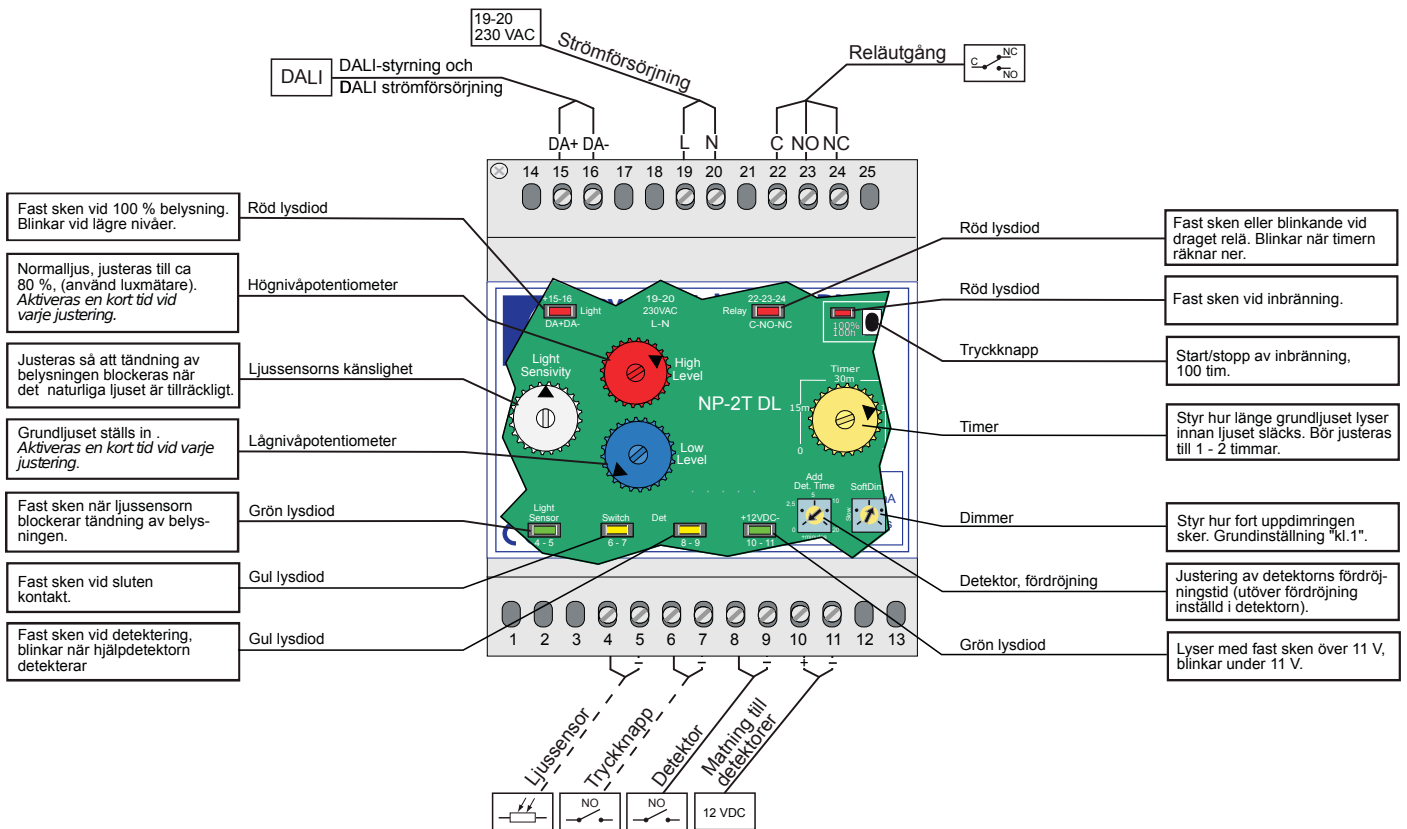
19-20
230 VAC

Strömförsörjning

DALI

DALI-styrning och
DALI strömförsörjning

Reläutgång

C NC NO

DA+ DA-

L N

C NO NC

14 15 16 17 18 19 20 21 22 23 24 25

Fast sken vid 100 % belysning. Blinkar vid lägre nivåer.

Röd lysdiod

Normalljus, justeras till ca 80 %, (använd luxmätare). *Aktiveras en kort tid vid varje justering.*

Högnivåpotentiometer

Justeras så att tändning av belysningen blockeras när det naturliga ljuset är tillräckligt.

Ljussensorns känslighet

Grundljuset ställs in . *Aktiveras en kort tid vid varje justering.*

Lågnivåpotentiometer

Fast sken när ljussensorn blockerar tändning av belysningen.

Grön lysdiod

Fast sken vid sluten kontakt.

Gul lysdiod

Fast sken vid detektering, blinkar när hjälpdetektorn detekterar

Gul lysdiod

15-16 Light DA+DA-

19-20 230VAC L-N

22-23-24 Relay C-NO-NC

100% 100h

Light Sensivity

High Level

Low Level

NP-2T DL

Timer 30m 15m 0

Add Det. Time

SoftDim

Light Sensor 4 - 5

Switch 6 - 7

Det 8 - 9

+12VDC- 10 - 11

Röd lysdiod

Fast sken eller blinkande vid draget relä. Blinkar när timern räknar ner.

Röd lysdiod

Fast sken vid inbränning.

Tryckknapp

Start/stopp av inbränning, 100 tim.

Timer

Styr hur länge grundljuset lyser innan ljuset släcks. Bör justeras till 1 - 2 timmar.

Dimmer

Styr hur fort uppdimringen sker. Grundinställning "kl.1".

Detektor, fördröjning

Justering av detektorns fördröjningstid (utöver fördröjning inställd i detektorn).

Grön lysdiod

Lyser med fast sken över 11 V, blinkar under 11 V.

1 2 3 4 5 6 7 8 9 10 11 12 13

Ljussensor

Tryckknapp

Detektor

Matning till detektorer

NO

NO

12 VDC